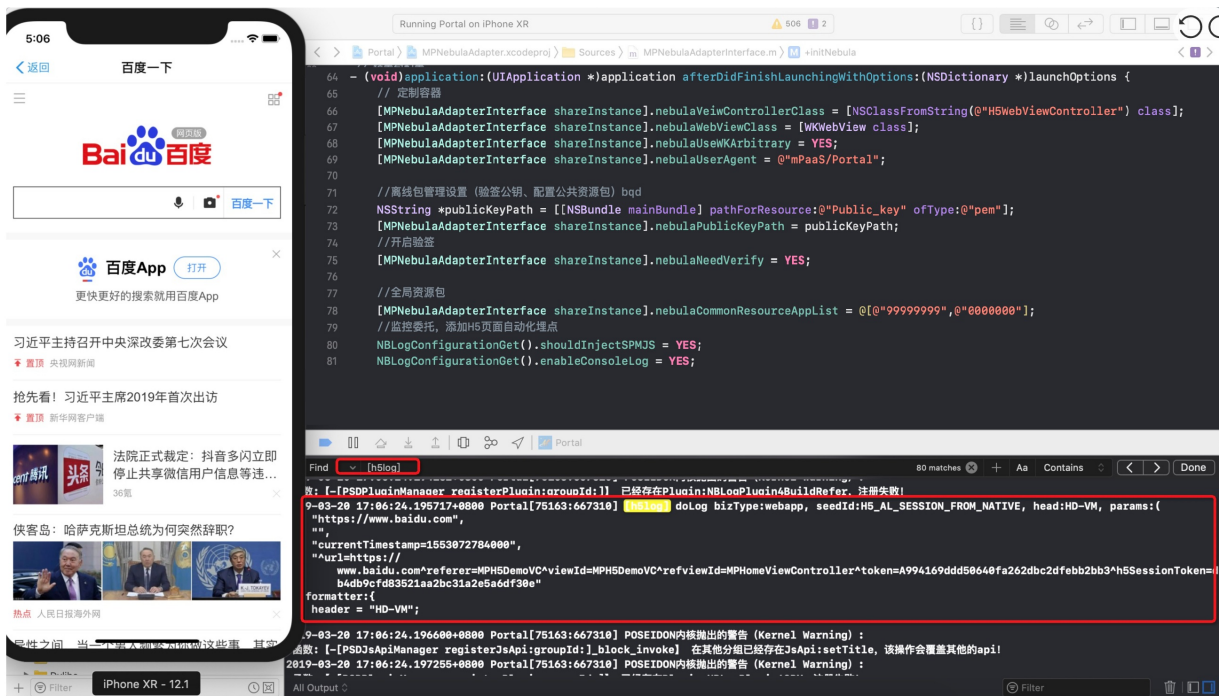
5:06

〈返回 百度一下

网页版
Bai du 百度

百度一下

百度App 打开
更快更好的搜索就用百度App

习近平主持召开中央深改委第七次会议
置顶 央视网新闻

抢先看！习近平主席2019年首次出访
置顶 新华网客户端

法院正式裁定：抖音多闪立即停止共享微信用户信息等违...
36氪

侠客岛：哈萨克斯坦总统为何突然辞职？

热点 人民日报海外网

Filter iPhone XR - 12.1

Running Portal on iPhone XR 506 2

Portal 〉 MPNebulaAdapter.xcodeproj 〉 Sources 〉 MPNebulaAdapterInterface.m 〉 M +initNebula

64 - (void)application:(UIApplication *)application afterDidFinishLaunchingWithOptions:(NSDictionary *)launchOptions {
65 // 定制容器
66 [MPNebulaAdapterInterface shareInstance].nebulaVeiwControllerClass = [NSClassFromString(@"H5WebViewController") class];
67 [MPNebulaAdapterInterface shareInstance].nebulaWebViewClass = [WKWebView class];
68 [MPNebulaAdapterInterface shareInstance].nebulaUseWKArbitrary = YES;
69 [MPNebulaAdapterInterface shareInstance].nebulaUserAgent = @"mPaaS/Portal";
70
71 //离线包管理设置（验签公钥、配置公共资源包）bqd
72 NSString *publicKeyPath = [[NSBundle mainBundle] pathForResource:@"Public_key" ofType:@"pem"];
73 [MPNebulaAdapterInterface shareInstance].nebulaPublicKeyPath = publicKeyPath;
74 //开启验签
75 [MPNebulaAdapterInterface shareInstance].nebulaNeedVerify = YES;
76
77 //全局资源包
78 [MPNebulaAdapterInterface shareInstance].nebulaCommonResourceAppList = @[@"99999999",@"0000000"];
79 //监控委托，添加H5页面自动化埋点
80 NBLogConfigurationGet().shouldInjectSPMJS = YES;
81 NBLogConfigurationGet().enableConsoleLog = YES;

Portal

Find [h5log] 80 matches Aa Contains Done
数：[-[PSDPluginManager registerPlugin:groupId:]] 已经存在Plugin:NBLogPlugin4BuildRefer，注册失败！
9-03-20 17:06:24.195717+0800 Portal[75163:667310] [H5log] doLog bizType:webapp, seedId:H5_AL_SESSION_FROM_NATIVE, head:HD-VM, params:(
"https://www.baidu.com",
"",
"currentTimestamp=1553072784000",
"^url=https://
www.baidu.com^referer=MPH5DemoVC^viewId=MPH5DemoVC^refviewId=MPHomeViewController^token=A994169ddd50640fa262dbc2dfebb2bb3^h5SessionToken=
b4db9cfd83521aa2bc31a2e5a6df30e"
formatter:{
header = "HD-VM";
9-03-20 17:06:24.196600+0800 Portal[75163:667310] POSEIDON内核抛出的警告（Kernel Warning）：
函数：[-[PSDJsApiManager registerJsApi:groupId:]_block_invoke] 在其他分组已经存在JsApi:setTitle，该操作会覆盖其他的api！
2019-03-20 17:06:24.197255+0800 Portal[75163:667310] POSEIDON内核抛出的警告（Kernel Warning）：
All Output Filter